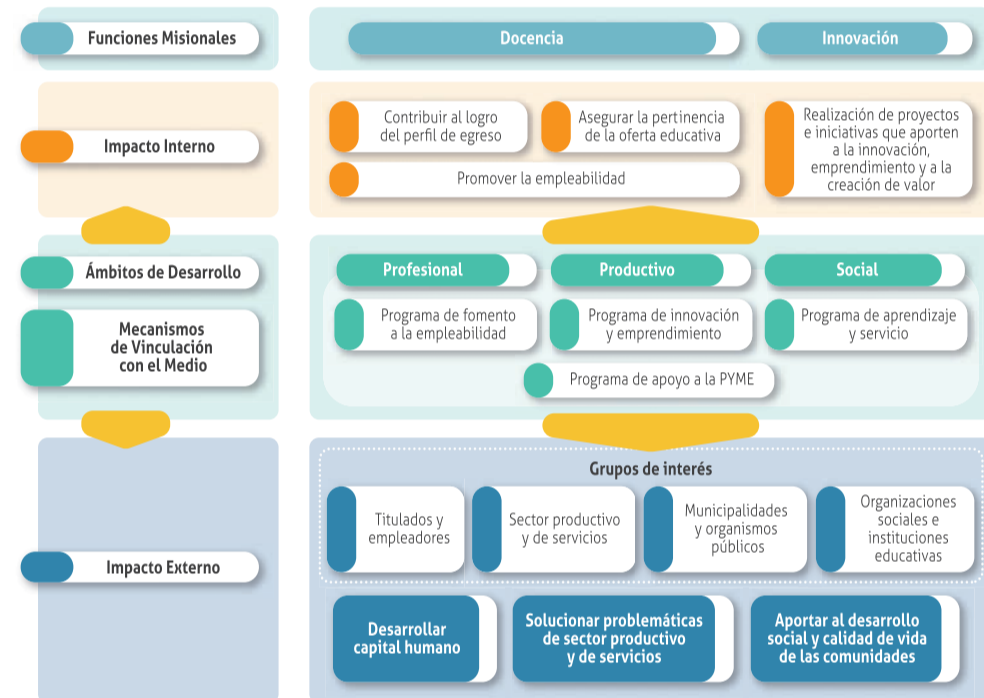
Funciones Misionales

Docencia

Innovación

Impacto Interno

Contribuir al logro del perfil de egreso

Asegurar la pertinencia de la oferta educativa

Realización de proyectos e iniciativas que aporten a la innovación, emprendimiento y a la creación de valor

Promover la empleabilidad

Ámbitos de Desarrollo

Profesional

Productivo

Social

Mecanismos de Vinculación con el Medio

Programa de fomento a la empleabilidad

Programa de innovación y emprendimiento

Programa de aprendizaje y servicio

Programa de apoyo a la PYME

Grupos de interés

Impacto Externo

Titulados y empleadores

Sector productivo y de servicios

Municipalidades y organismos públicos

Organizaciones sociales e instituciones educativas

Desarrollar capital humano

Solucionar problemáticas de sector productivo y de servicios

Aportar al desarrollo social y calidad de vida de las comunidades